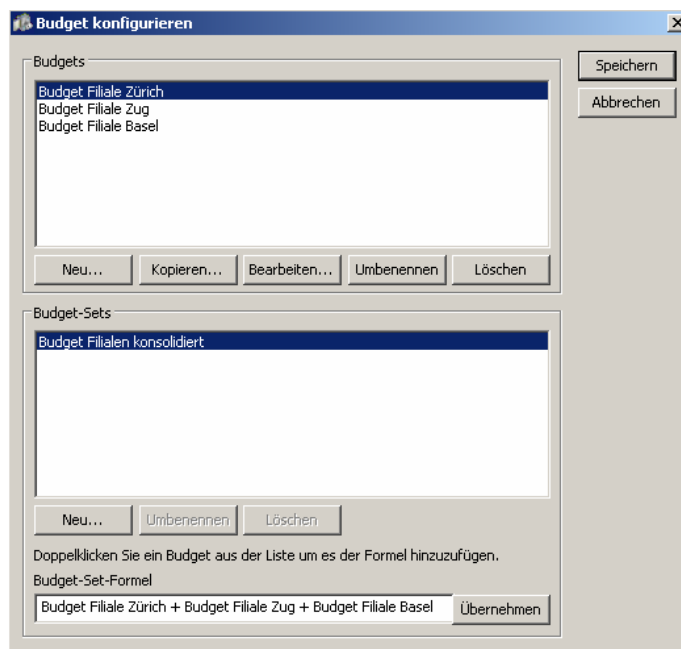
Budget konfigurieren

Budgets

Budget Filiale Zürich
Budget Filiale Zug
Budget Filiale Basel

Neu... Kopieren... Bearbeiten... Umbenennen Löschen

Speichern
Abbrechen

Budget-Sets

Budget Filialen konsolidiert

Neu... Umbenennen Löschen

Doppelklicken Sie ein Budget aus der Liste um es der Formel hinzuzufügen.

Budget-Set-Formel

Budget Filiale Zürich + Budget Filiale Zug + Budget Filiale Basel

Übernehmen